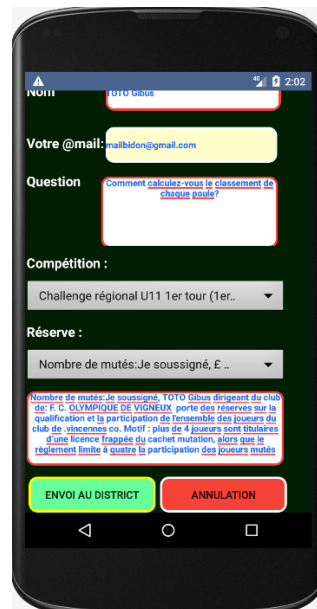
4G 2:02

Nom
TOTO Gibus

Votre @mail:
mailbidon@gmail.com

Question
Comment calculez-vous le classement de chaque poule?

Compétition :

Challenge régional U11 1er tour (1er..

Réserve :

Nombre de mutés:Je soussigné, £ ..

Nombre de mutés:Je soussigné, TOTO Gibus dirigeant du club de: F. C. OLYMPIQUE DE VIGNEUX porte des réserves sur la qualification et la participation de l'ensemble des joueurs du club de .vincennes co. Motif : plus de 4 joueurs sont titulaires d'une licence frappée du cachet mutation, alors que le règlement limite à quatre la participation des joueurs mutés

ENVOI AU DISTRICT

ANNULATION